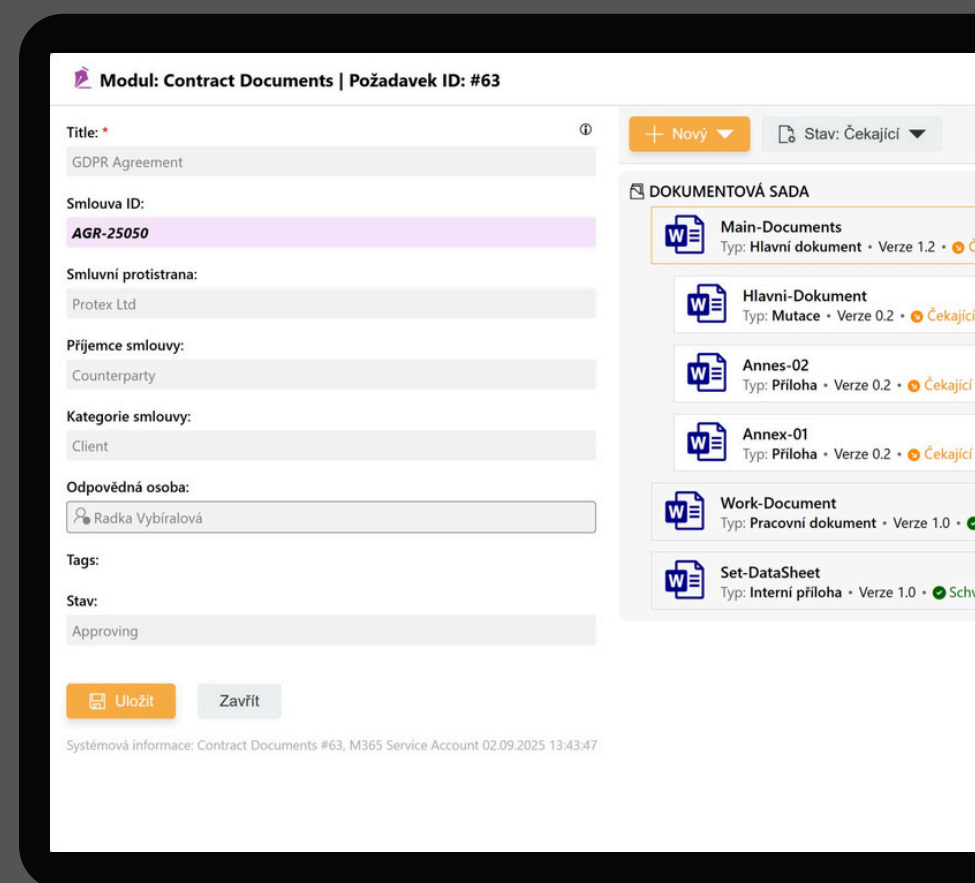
Modul: Contract Documents | Požadavek ID: #63

Title: *
GDPR Agreement

Smlouva ID:
AGR-25050

Smluvní protistrana:
Protex Ltd

Příjemce smlouvy:
Counterparty

Kategorie smlouvy:
Client

Odpovědná osoba:
Radka Vybíralová

Tags:

Stav:
Approving

Uložit
Zavřít

Systémová informace: Contract Documents #63, M365 Service Account 02.09.2025 13:43:47

+ Nový
Stav: Čekající

DOKUMENTOVÁ SADA

Main-Documents
Typ: Hlavní dokument • Verze 1.2 • Č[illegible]

Hlavni-Dokument
Typ: Mutace • Verze 0.2 • Čekající

Annes-02
Typ: Příloha • Verze 0.2 • Čekající

Annex-01
Typ: Příloha • Verze 0.2 • Čekající

Work-Document
Typ: Pracovní dokument • Verze 1.0 •

Set-DataSheet
Typ: Interní příloha • Verze 1.0 • Schv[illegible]